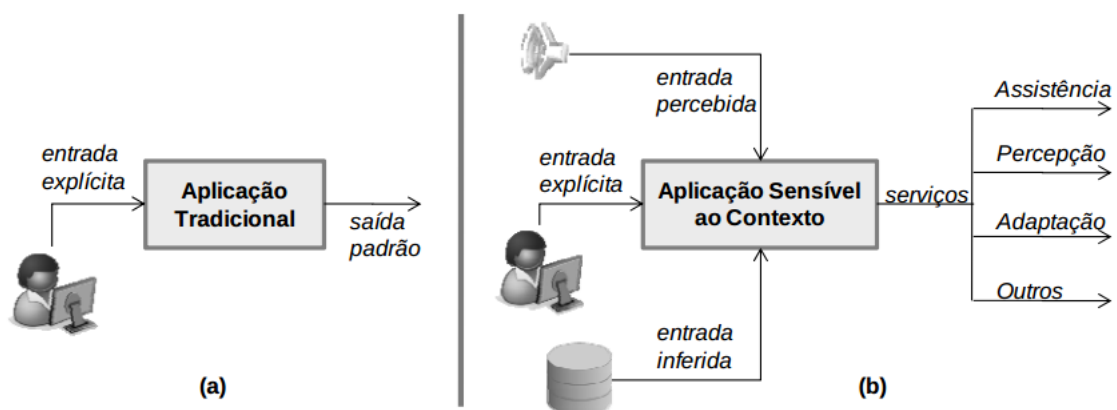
entrada explícita

Aplicação Tradicional

saída padrão

(a)

entrada percebida

entrada explícita

Aplicação Sensível ao Contexto

serviços

Assistência

Percepção

Adaptação

Outros

entrada inferida

(b)